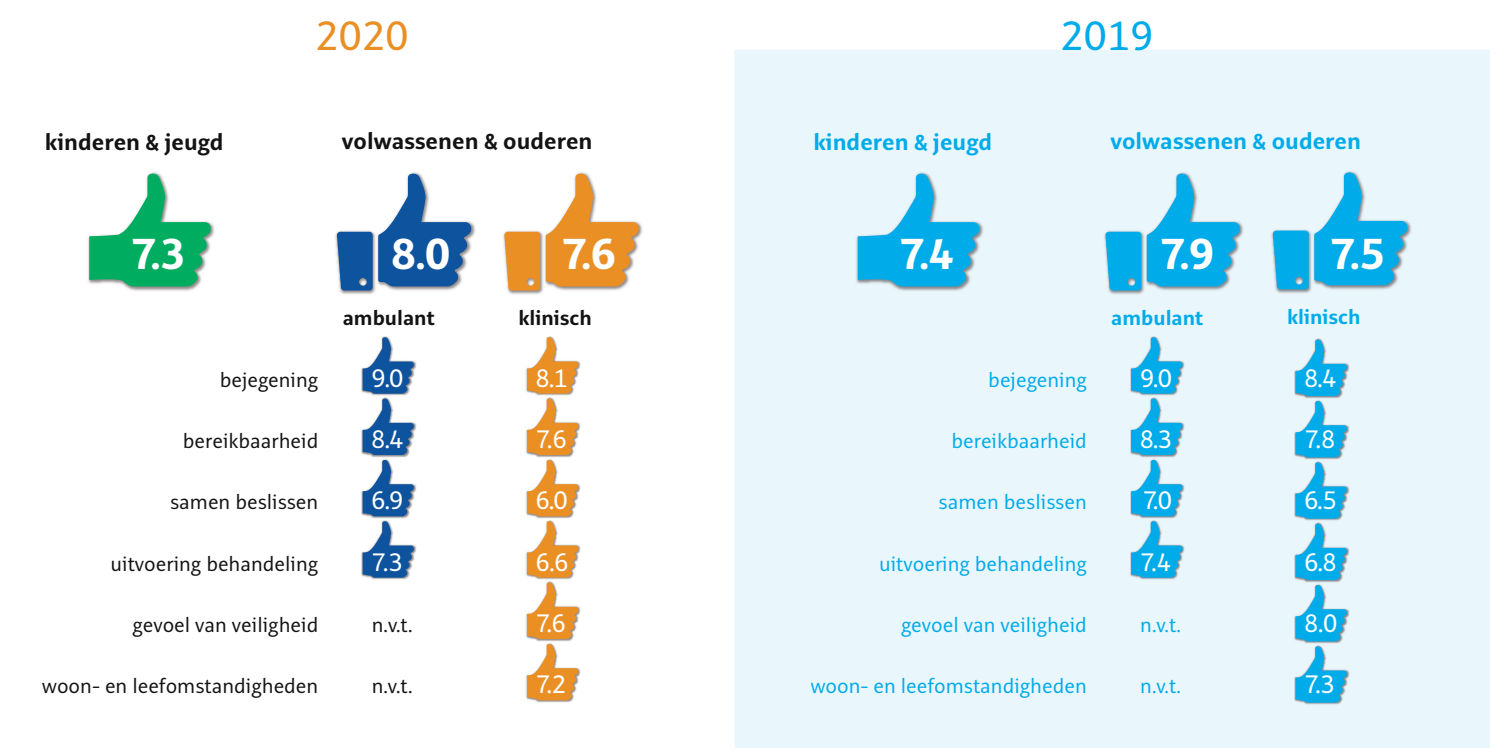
2020

kinderen & jeugd

7.3

volwassenen & ouderen

8.0

7.6

ambulant

klinisch

| | ambulant | klinisch |
|---|---|---|
| bejegening | 9.0 | 8.1 |
| bereikbaarheid | 8.4 | 7.6 |
| samen beslissen | 6.9 | 6.0 |
| uitvoering behandeling | 7.3 | 6.6 |
| gevoel van veiligheid | n.v.t. | 7.6 |
| woon- en leefomstandigheden | n.v.t. | 7.2 |

2019

kinderen & jeugd

7.4

volwassenen & ouderen

7.9

7.5

ambulant

klinisch

| | ambulant | klinisch |
|---|---|---|
| bejegening | 9.0 | 8.4 |
| bereikbaarheid | 8.3 | 7.8 |
| samen beslissen | 7.0 | 6.5 |
| uitvoering behandeling | 7.4 | 6.8 |
| gevoel van veiligheid | n.v.t. | 8.0 |
| woon- en leefomstandigheden | n.v.t. | 7.3 |